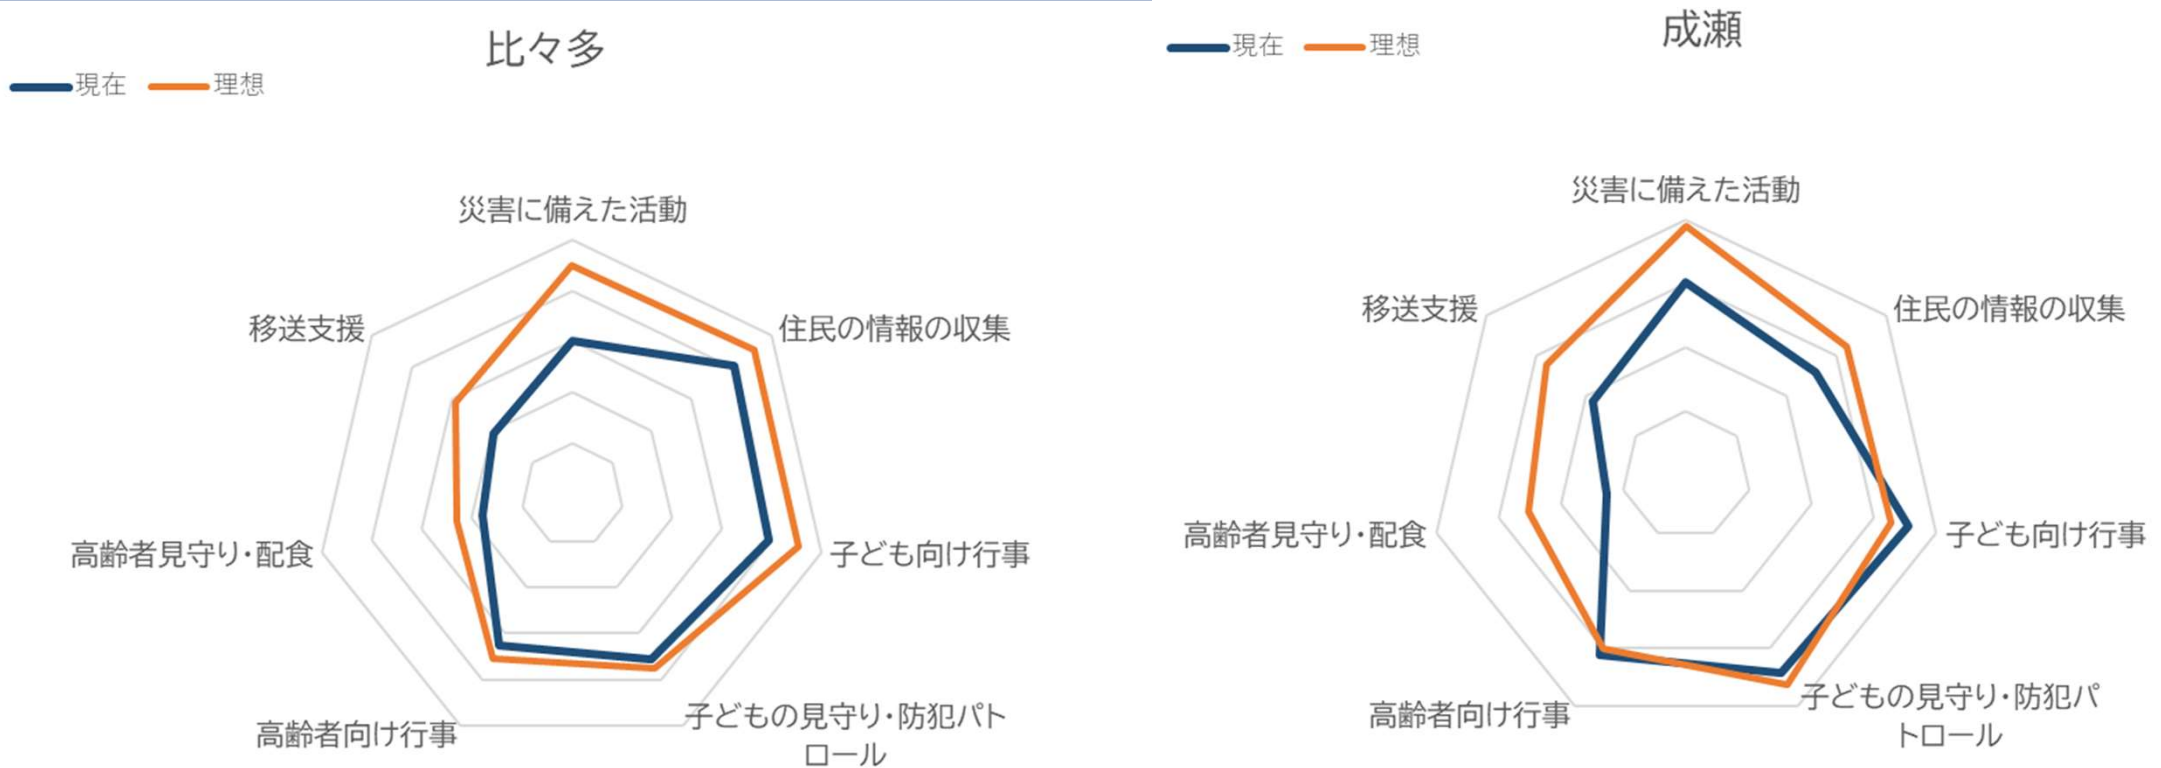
比々多

現在 理想

災害に備えた活動

住民の情報の収集

子ども向け行事

子どもの見守り・防犯パトロール

高齢者向け行事

高齢者見守り・配食

移送支援

成瀬

現在 理想

災害に備えた活動

住民の情報の収集

子ども向け行事

子どもの見守り・防犯パトロール

高齢者向け行事

高齢者見守り・配食

移送支援